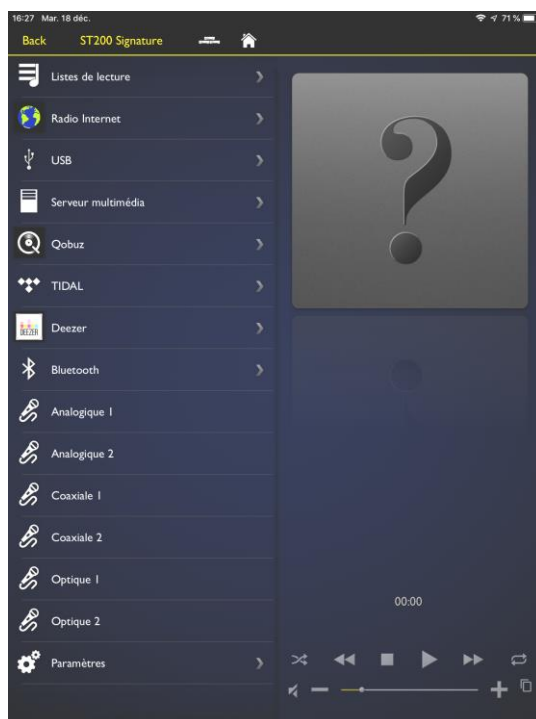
16:27 Mar. 18 déc.
71 %

Back ST200 Signature

Listes de lecture
Radio Internet
USB
Serveur multimédia
Qobuz
TIDAL
Deezer
Bluetooth
Analogique 1
Analogique 2
Coaxiale 1
Coaxiale 2
Optique 1
Optique 2
Paramètres

?

00:00